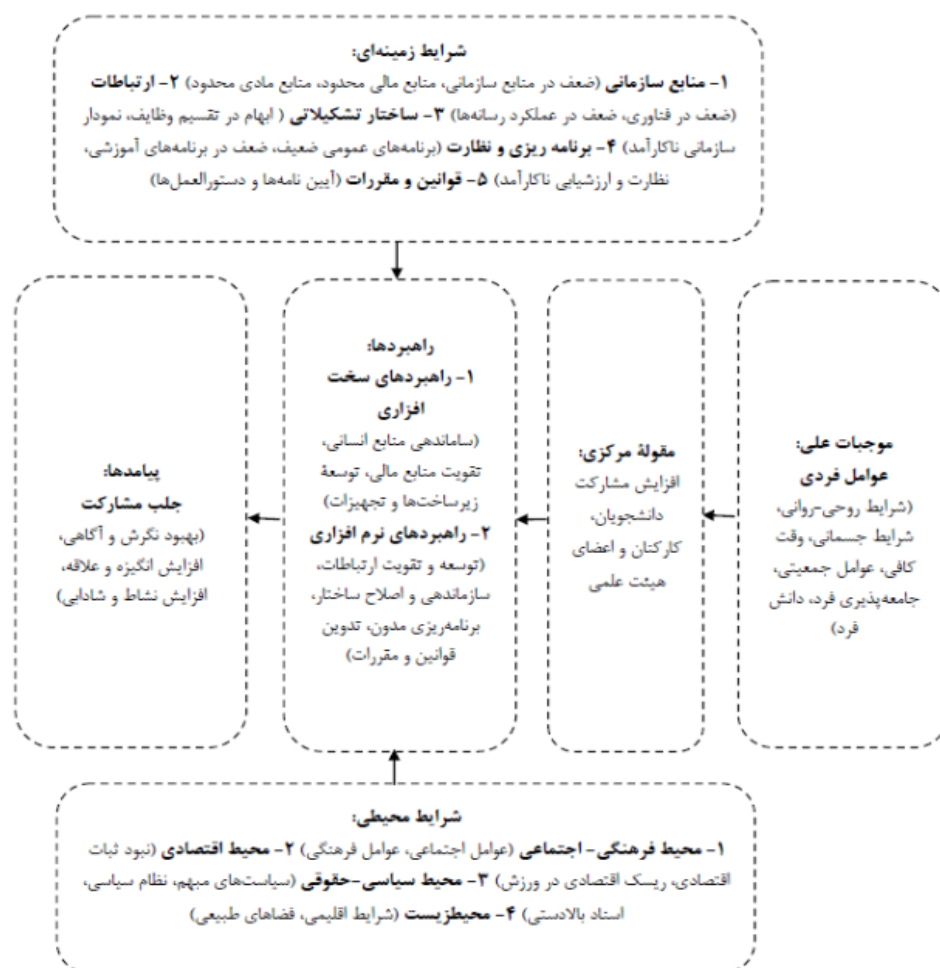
شرایط زمینه‌ای:
۱- منابع سازمانی (ضعف در منابع سازمانی، منابع مالی محدود، منابع مادی محدود) ۲- ارتباطات (ضعف در فناوری، ضعف در عملکرد رسانه‌ها) ۳- ساختار تشکیلاتی ( ابهام در تقسیم وظایف، نمودار سازمانی ناکارآمد) ۴- برنامه ریزی و نظارت (برنامه‌های عمومی ضعیف، ضعف در برنامه‌های آموزشی، نظارت و ارزشیابی ناکارآمد) ۵- قوانین و مقررات (آیین نامه‌ها و دستورالعمل‌ها)

موجبات علی:
عوامل فردی
(شرایط روحی-روانی، شرایط جسمانی، وقت کافی، عوامل جمعیتی، جامعه‌پذیری فرد، دانش فرد)

مقولهٔ مرکزی:
افزایش مشارکت دانشجویان، کارکنان و اعضای هیئت علمی

راهبردها:
۱- راهبردهای سخت افزاری
(ساماندهی منابع انسانی، تقویت منابع مالی، توسعهٔ زیرساخت‌ها و تجهیزات)
۲- راهبردهای نرم افزاری
(توسعه و تقویت ارتباطات، سازماندهی و اصلاح ساختار، برنامه‌ریزی مدون، تدوین قوانین و مقررات)

پیامدها:
جلب مشارکت
(بهبود نگرش و آگاهی، افزایش انگیزه و علاقه، افزایش نشاط و شادابی)

شرایط محیطی:
۱- محیط فرهنگی- اجتماعی (عوامل اجتماعی، عوامل فرهنگی) ۲- محیط اقتصادی (نبود ثبات اقتصادی، ریسک اقتصادی در ورزش) ۳- محیط سیاسی-حقوقی (سیاست‌های مبهم، نظام سیاسی، اسناد بالادستی) ۴- محیط‌زیست (شرایط اقلیمی، فضاهای طبیعی)